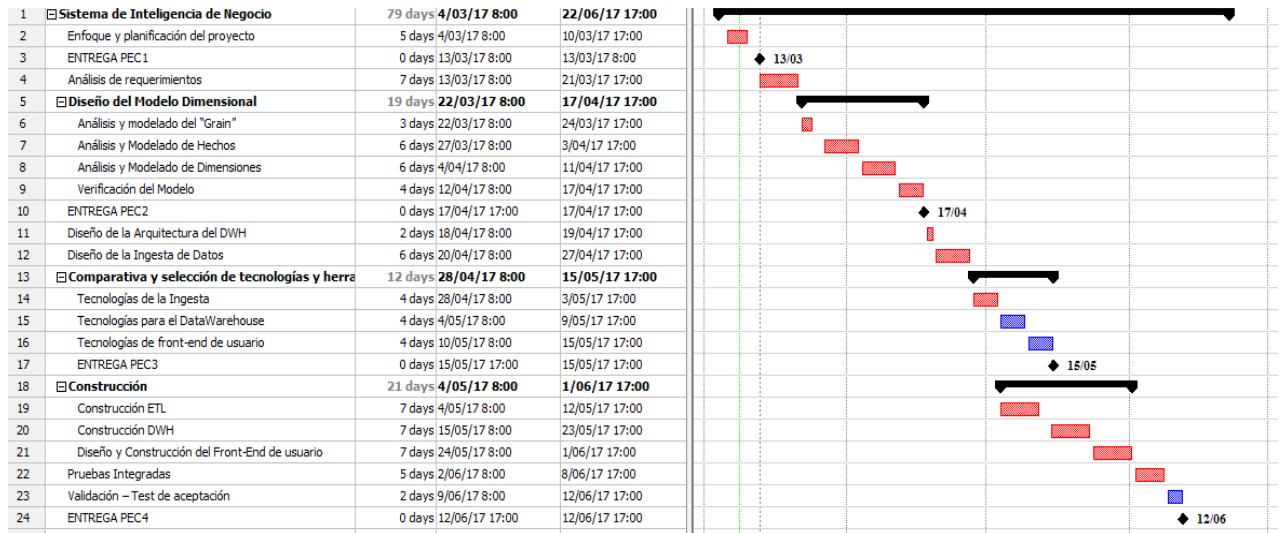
| | | | | |
|---|---|---|---|---|
| 1 | ⊟Sistema de Inteligencia de Negocio | 79 days | 4/03/17 8:00 | 22/06/17 17:00 |
| 2 | Enfoque y planificación del proyecto | 5 days | 4/03/17 8:00 | 10/03/17 17:00 |
| 3 | ENTREGA PEC1 | 0 days | 13/03/17 8:00 | 13/03/17 8:00 |
| 4 | Análisis de requerimientos | 7 days | 13/03/17 8:00 | 21/03/17 17:00 |
| 5 | ⊟Diseño del Modelo Dimensional | 19 days | 22/03/17 8:00 | 17/04/17 17:00 |
| 6 | Análisis y modelado del "Grain" | 3 days | 22/03/17 8:00 | 24/03/17 17:00 |
| 7 | Análisis y Modelado de Hechos | 6 days | 27/03/17 8:00 | 3/04/17 17:00 |
| 8 | Análisis y Modelado de Dimensiones | 6 days | 4/04/17 8:00 | 11/04/17 17:00 |
| 9 | Verificación del Modelo | 4 days | 12/04/17 8:00 | 17/04/17 17:00 |
| 10 | ENTREGA PEC2 | 0 days | 17/04/17 17:00 | 17/04/17 17:00 |
| 11 | Diseño de la Arquitectura del DWH | 2 days | 18/04/17 8:00 | 19/04/17 17:00 |
| 12 | Diseño de la Ingesta de Datos | 6 days | 20/04/17 8:00 | 27/04/17 17:00 |
| 13 | ⊟Comparativa y selección de tecnologías y herra | 12 days | 28/04/17 8:00 | 15/05/17 17:00 |
| 14 | Tecnologías de la Ingesta | 4 days | 28/04/17 8:00 | 3/05/17 17:00 |
| 15 | Tecnologías para el DataWarehouse | 4 days | 4/05/17 8:00 | 9/05/17 17:00 |
| 16 | Tecnologías de front-end de usuario | 4 days | 10/05/17 8:00 | 15/05/17 17:00 |
| 17 | ENTREGA PEC3 | 0 days | 15/05/17 17:00 | 15/05/17 17:00 |
| 18 | ⊟Construcción | 21 days | 4/05/17 8:00 | 1/06/17 17:00 |
| 19 | Construcción ETL | 7 days | 4/05/17 8:00 | 12/05/17 17:00 |
| 20 | Construcción DWH | 7 days | 15/05/17 8:00 | 23/05/17 17:00 |
| 21 | Diseño y Construcción del Front-End de usuario | 7 days | 24/05/17 8:00 | 1/06/17 17:00 |
| 22 | Pruebas Integradas | 5 days | 2/06/17 8:00 | 8/06/17 17:00 |
| 23 | Validación – Test de aceptación | 2 days | 9/06/17 8:00 | 12/06/17 17:00 |
| 24 | ENTREGA PEC4 | 0 days | 12/06/17 17:00 | 12/06/17 17:00 |

13/03
17/04
15/05
12/06